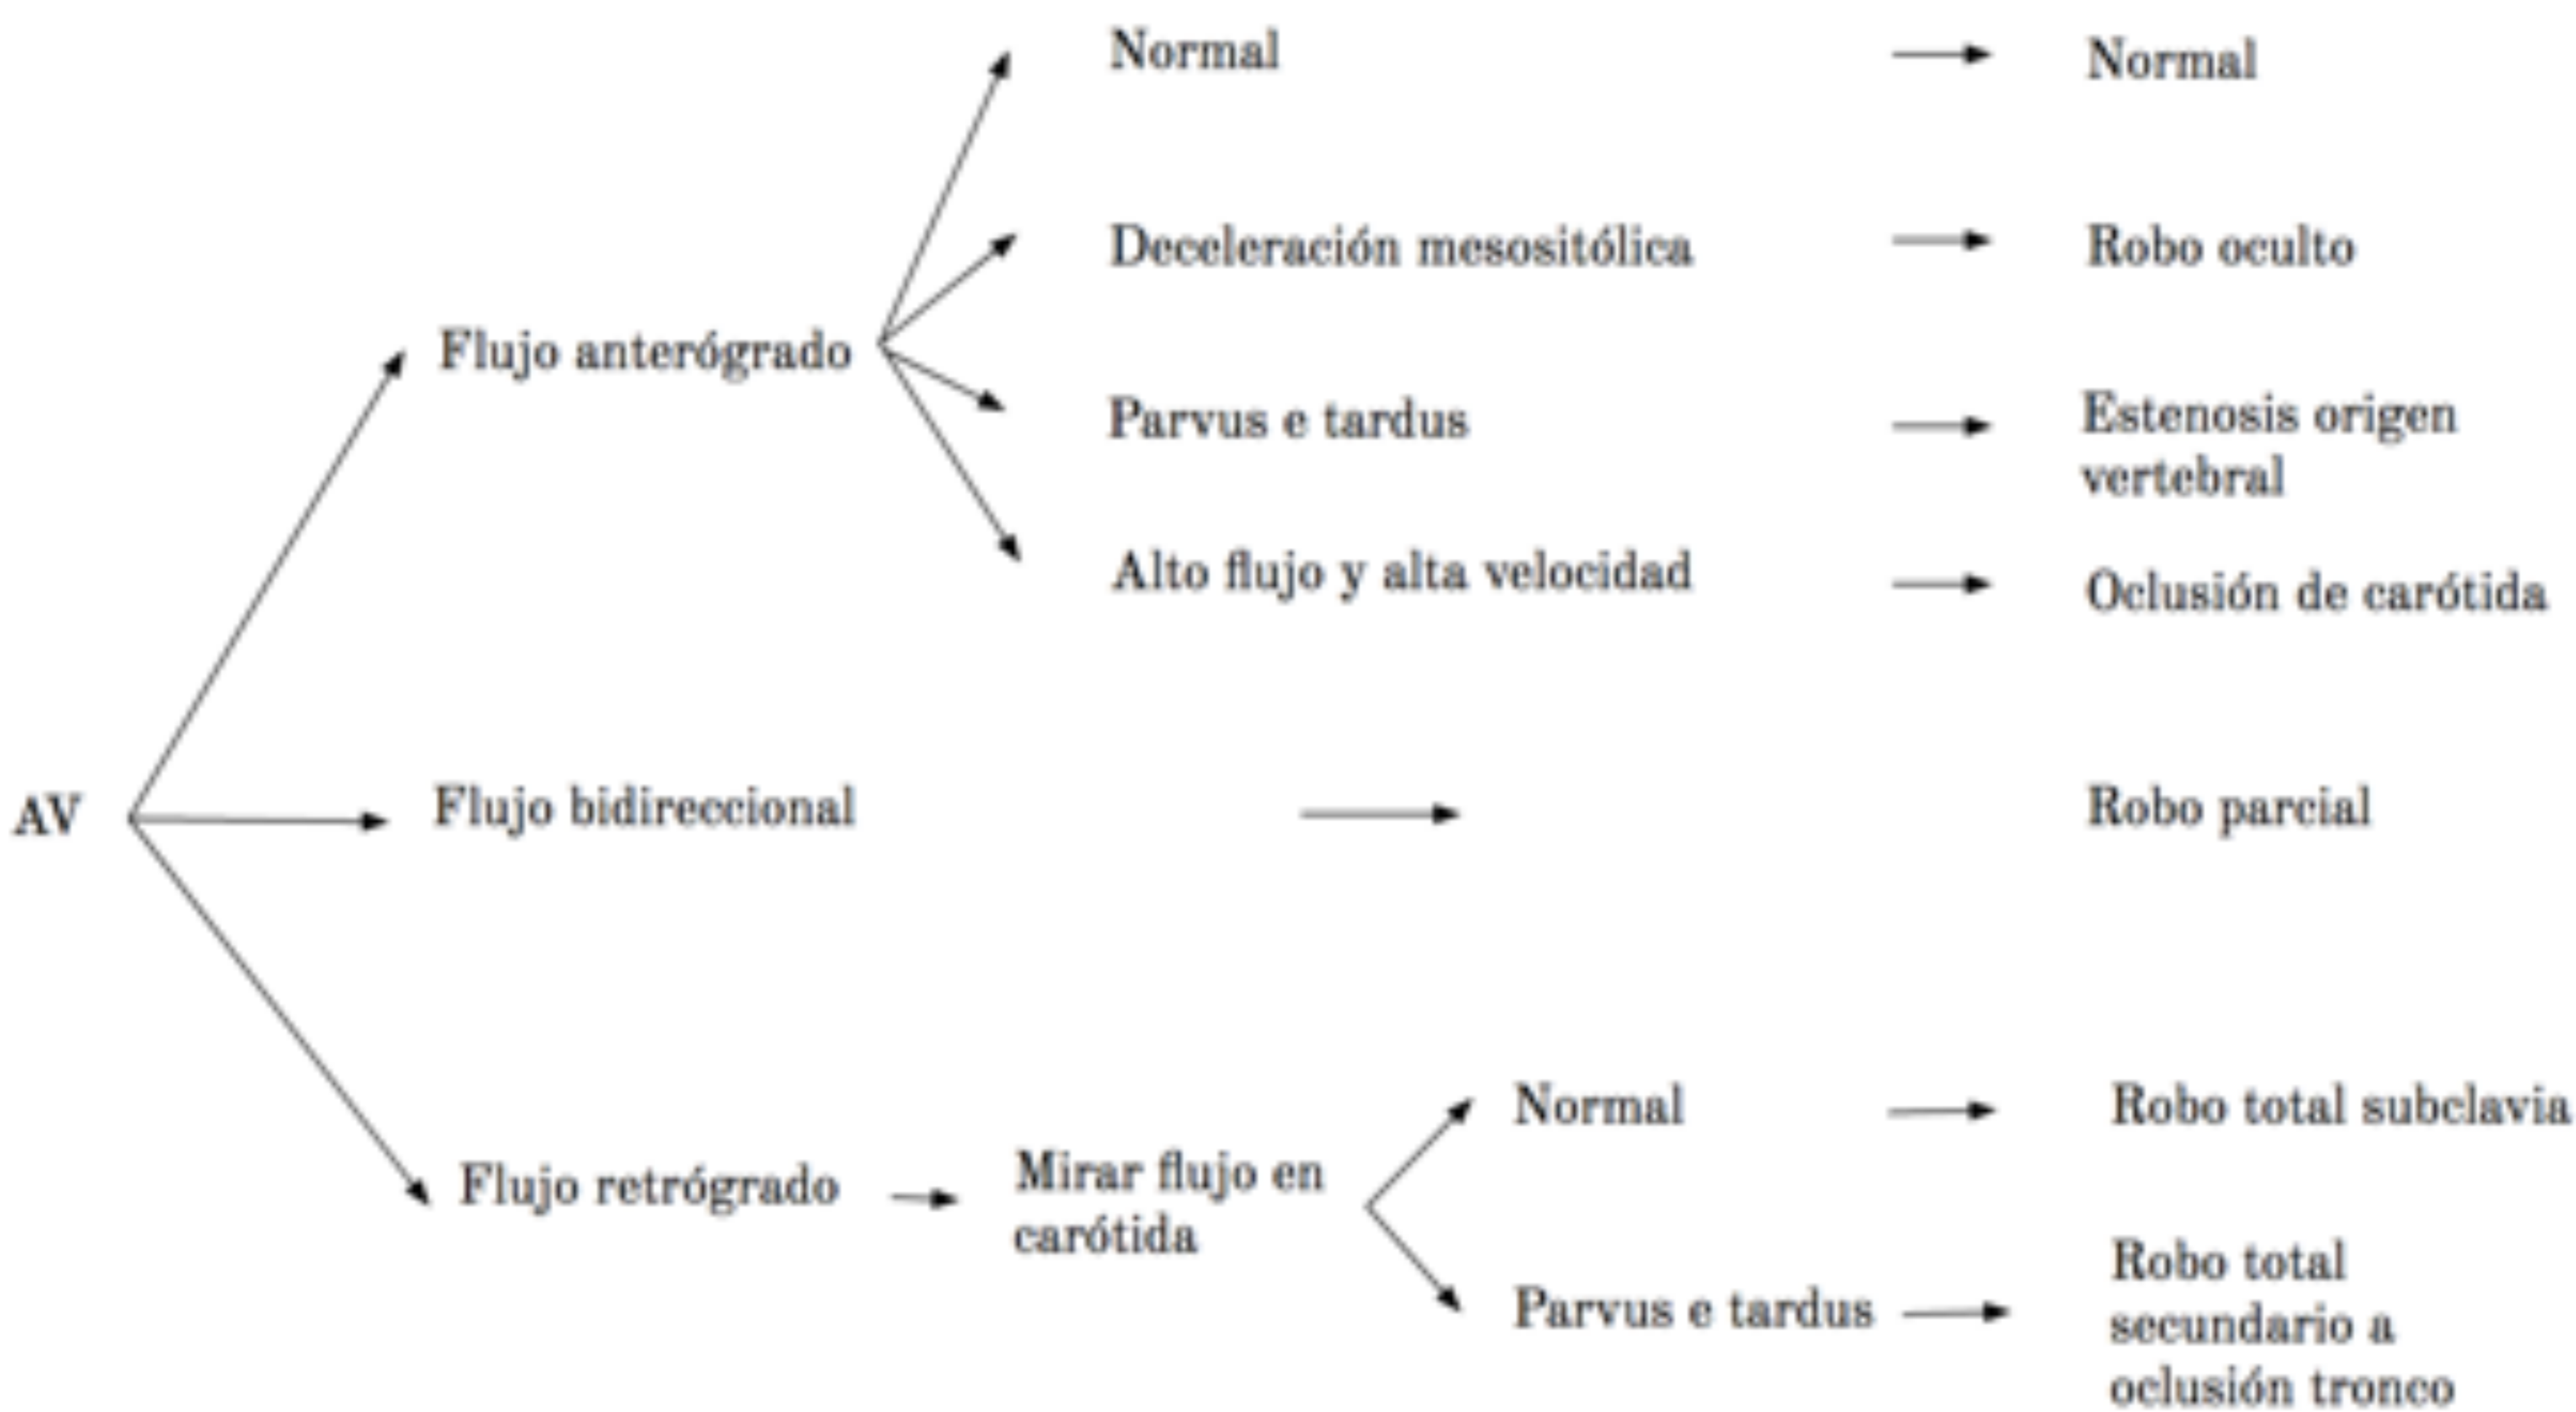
AV

Flujo anterógrado

Normal → Normal

Deceleración mesositólica → Robo oculto

Parvus e tardus → Estenosis origen vertebral

Alto flujo y alta velocidad → Oclusión de carótida

Flujo bidireccional → Robo parcial

Flujo retrógrado → Mirar flujo en carótida

Normal → Robo total subclavia

Parvus e tardus → Robo total secundario a oclusión tronco